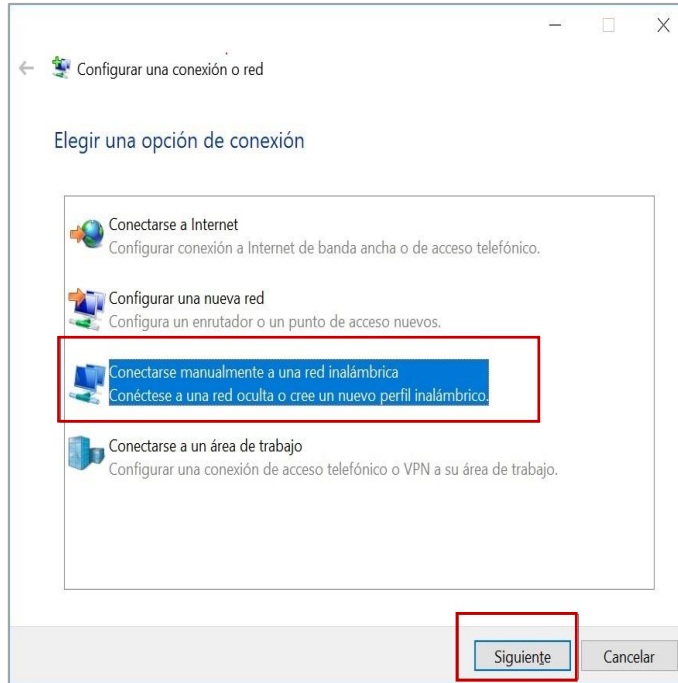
Configurar una conexión o red

Elegir una opción de conexión

Conectarse a Internet
Configurar conexión a Internet de banda ancha o de acceso telefónico.

Configurar una nueva red
Configura un enrutador o un punto de acceso nuevos.

Conectarse manualmente a una red inalámbrica
Conéctese a una red oculta o cree un nuevo perfil inalámbrico.

Conectarse a un área de trabajo
Configurar una conexión de acceso telefónico o VPN a su área de trabajo.

Siguiente Cancelar